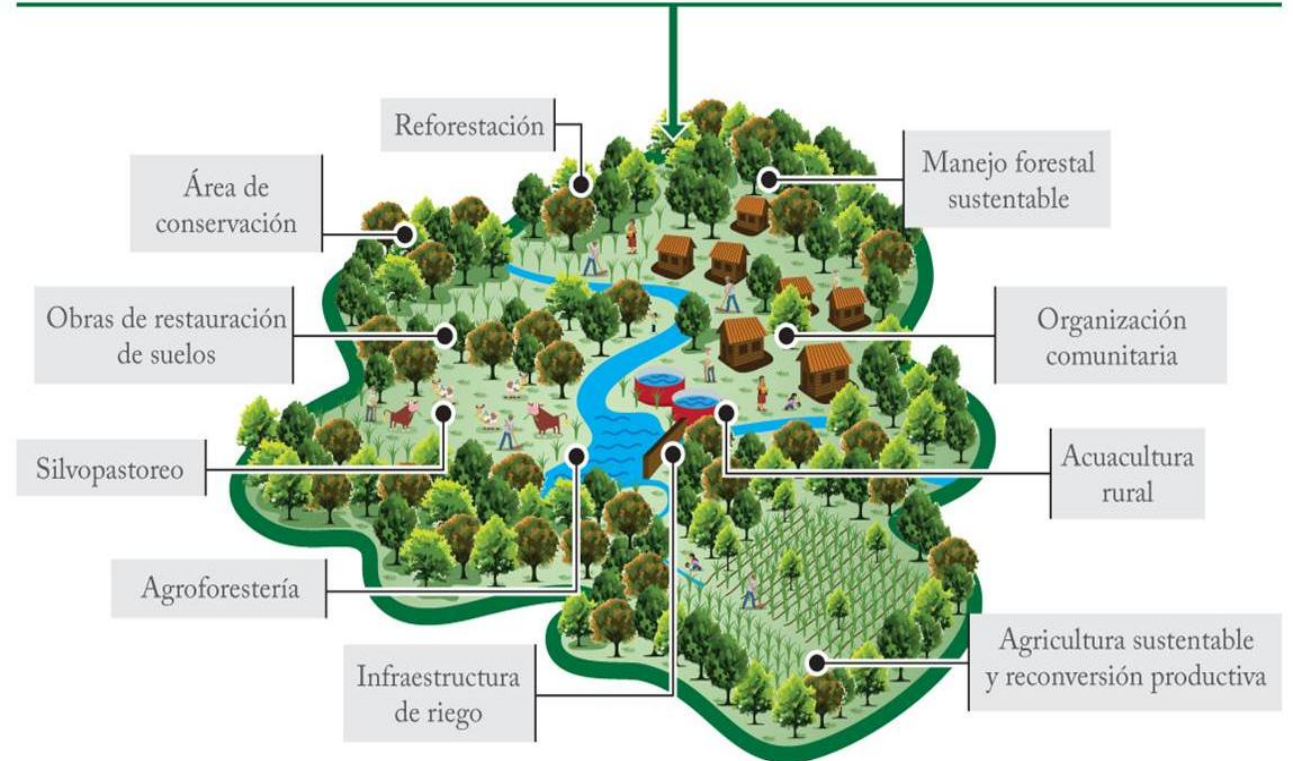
Reforestación

Manejo forestal sustentable

Área de conservación

Obras de restauración de suelos

Organización comunitaria

Silvopastoreo

Acuacultura rural

Agroforestería

Infraestructura de riego

Agricultura sustentable y reconversión productiva